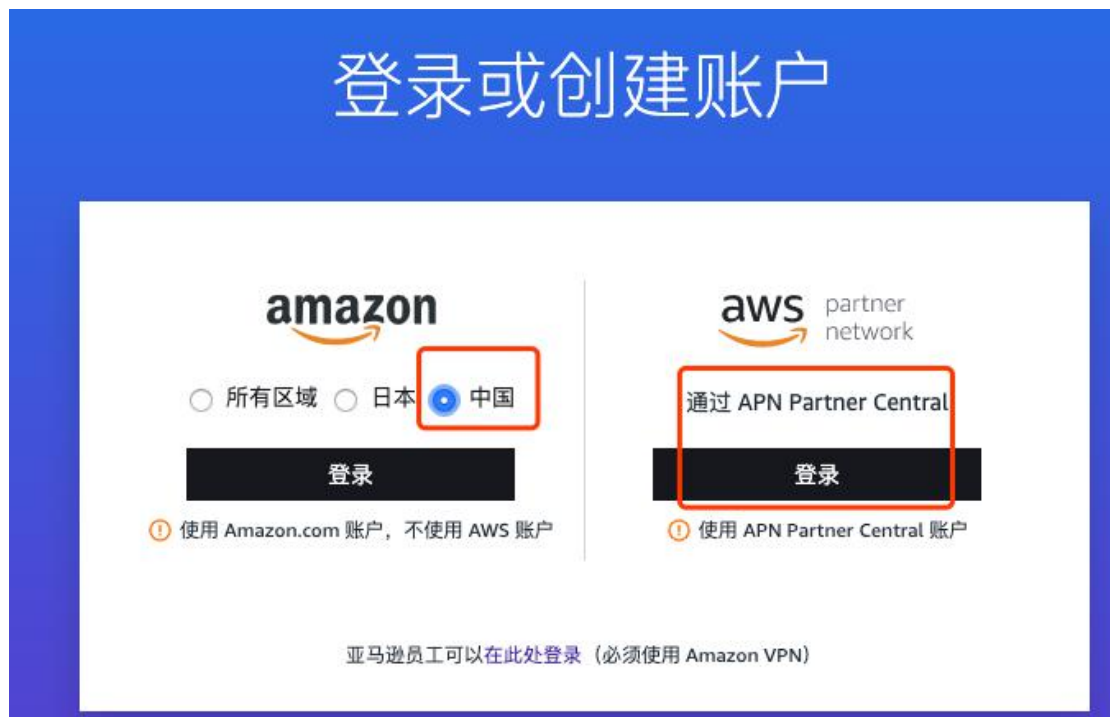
登录或创建账户

amazon

所有区域 日本 中国

登录

使用 Amazon.com 账户，不使用 AWS 账户

aws partner network

通过 APN Partner Central

登录

使用 APN Partner Central 账户

亚马逊员工可以在此处登录（必须使用 Amazon VPN）